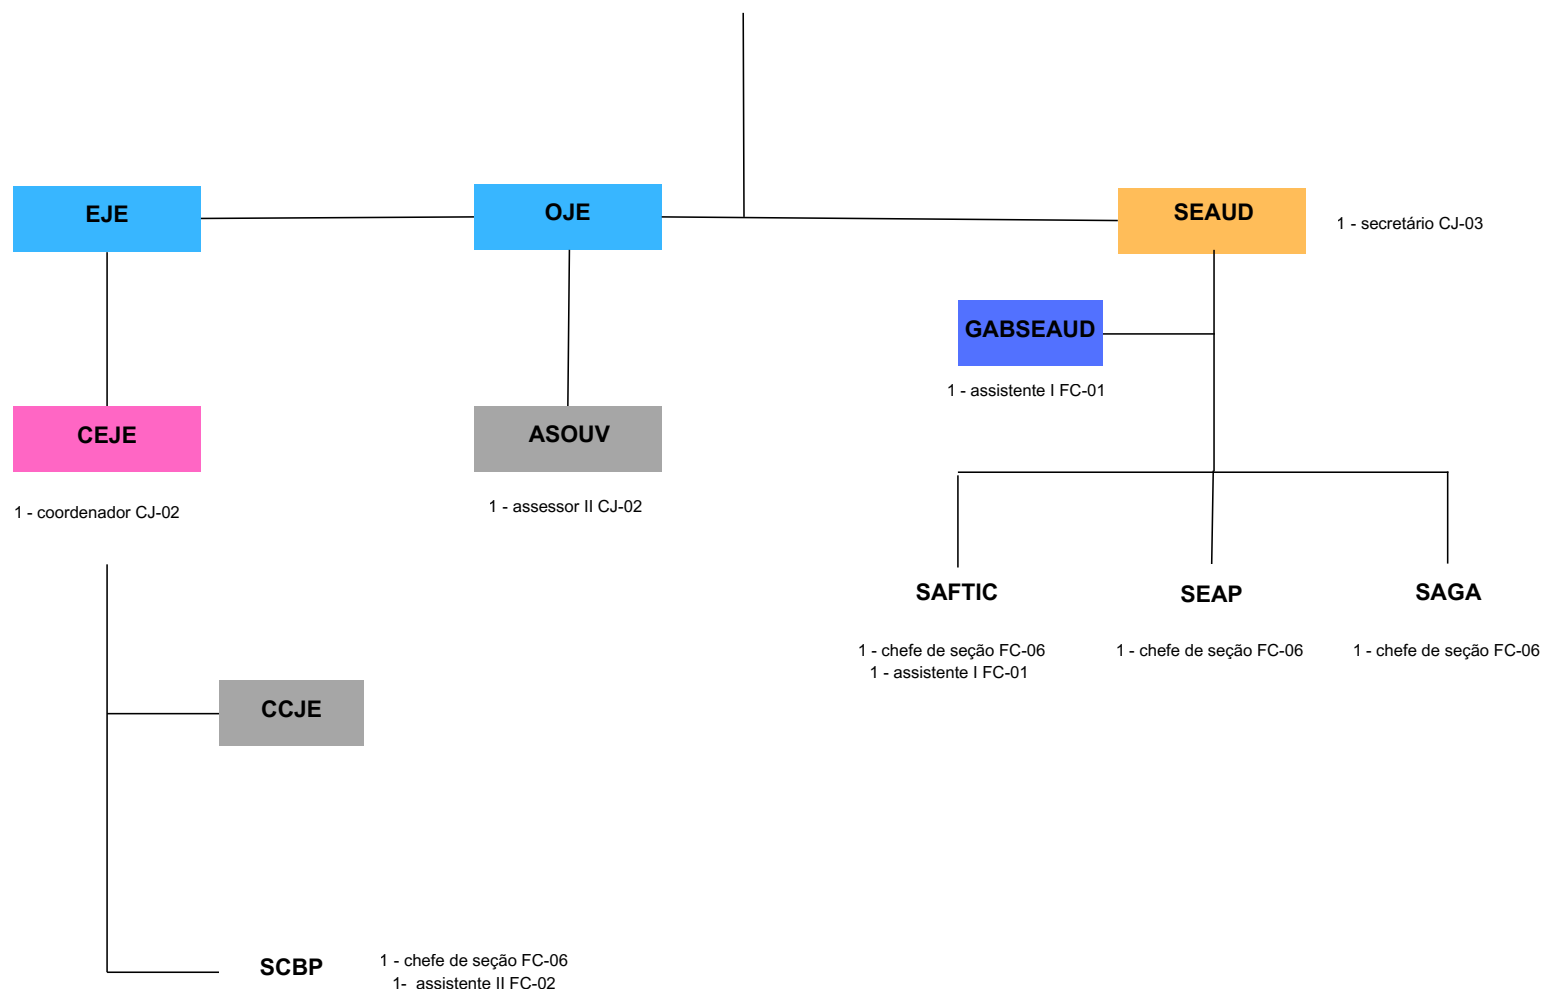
EJE

OJE

SEAUD

1 - secretário CJ-03

GABSEAUD

1 - assistente I FC-01

CEJE

1 - coordenador CJ-02

ASOUV

1 - assessor II CJ-02

SAFTIC

1 - chefe de seção FC-06
1 - assistente I FC-01

SEAP

1 - chefe de seção FC-06

SAGA

1 - chefe de seção FC-06

CCJE

SCBP

1 - chefe de seção FC-06
1- assistente II FC-02